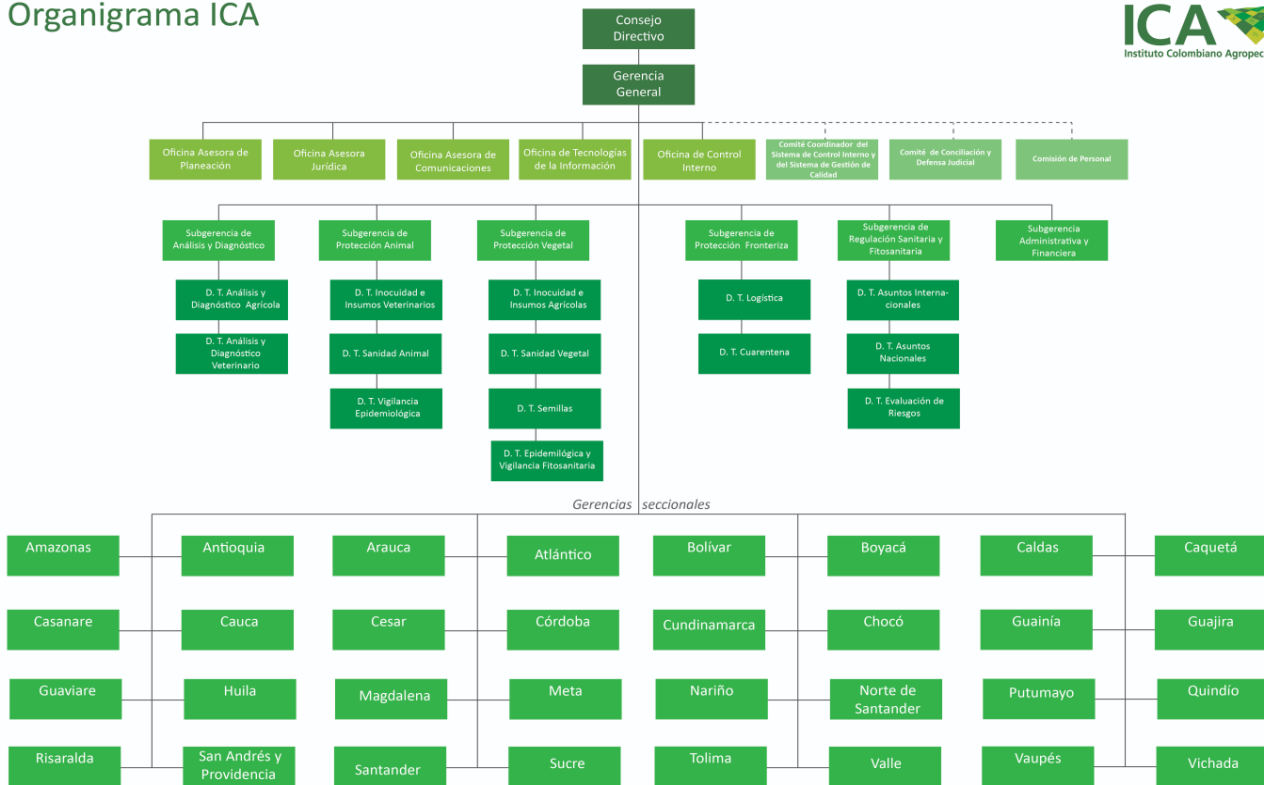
Organigrama ICA

ICA
Instituto Colombiano Agropec

Consejo Directivo

Gerencia General

Oficina Asesora de Planeación

Oficina Asesora Jurídica

Oficina Asesora de Comunicaciones

Oficina de Tecnologías de la Información

Oficina de Control Interno

Comité Coordinador del Sistema de Control Interno y del Sistema de Gestión de Calidad

Comité de Conciliación y Defensa Judicial

Comisión de Personal

Subgerencia de Análisis y Diagnóstico

D. T. Análisis y Diagnóstico Agrícola

D. T. Análisis y Diagnóstico Veterinario

Subgerencia de Protección Animal

D. T. Inocuidad e Insumos Veterinarios

D. T. Sanidad Animal

D. T. Vigilancia Epidemiológica

Subgerencia de Protección Vegetal

D. T. Inocuidad e Insumos Agrícolas

D. T. Sanidad Vegetal

D. T. Semillas

D. T. Epidemilógica y Vigilancia Fitosanitaria

Subgerencia de Protección Fronteriza

D. T. Logística

D. T. Cuarentena

Subgerencia de Regulación Sanitaria y Fitosanitaria

D. T. Asuntos Internacionales

D. T. Asuntos Nacionales

D. T. Evaluación de Riesgos

Subgerencia Administrativa y Financiera

Gerencias seccionales

Amazonas
Antioquia
Arauca
Atlántico
Bolívar
Boyacá
Caldas
Caquetá
Casanare
Cauca
Cesar
Córdoba
Cundinamarca
Chocó
Guainía
Guajira
Guaviare
Huila
Magdalena
Meta
Nariño
Norte de Santander
Putumayo
Quindío
Risaralda
San Andrés y Providencia
Santander
Sucre
Tolima
Valle
Vaupés
Vichada